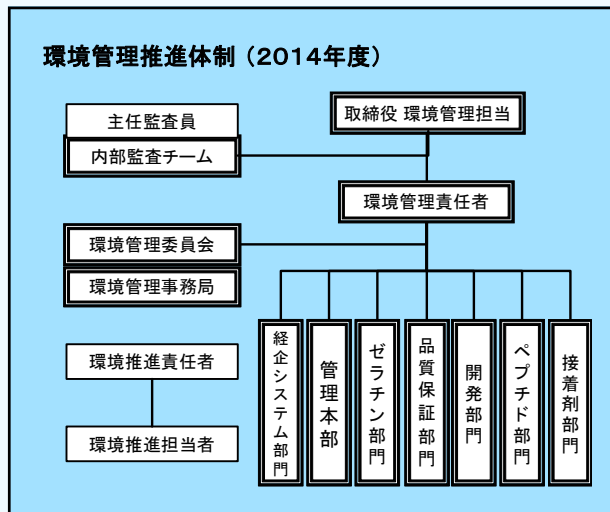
環境管理推進体制（2014年度）

主任監査員

内部監査チーム

取締役 環境管理担当

環境管理責任者

環境管理委員会

環境管理事務局

環境推進責任者

環境推進担当者

経企システム部門

管理本部

ゼラチン部門

品質保証部門

開発部門

ペプチド部門

接着剤部門